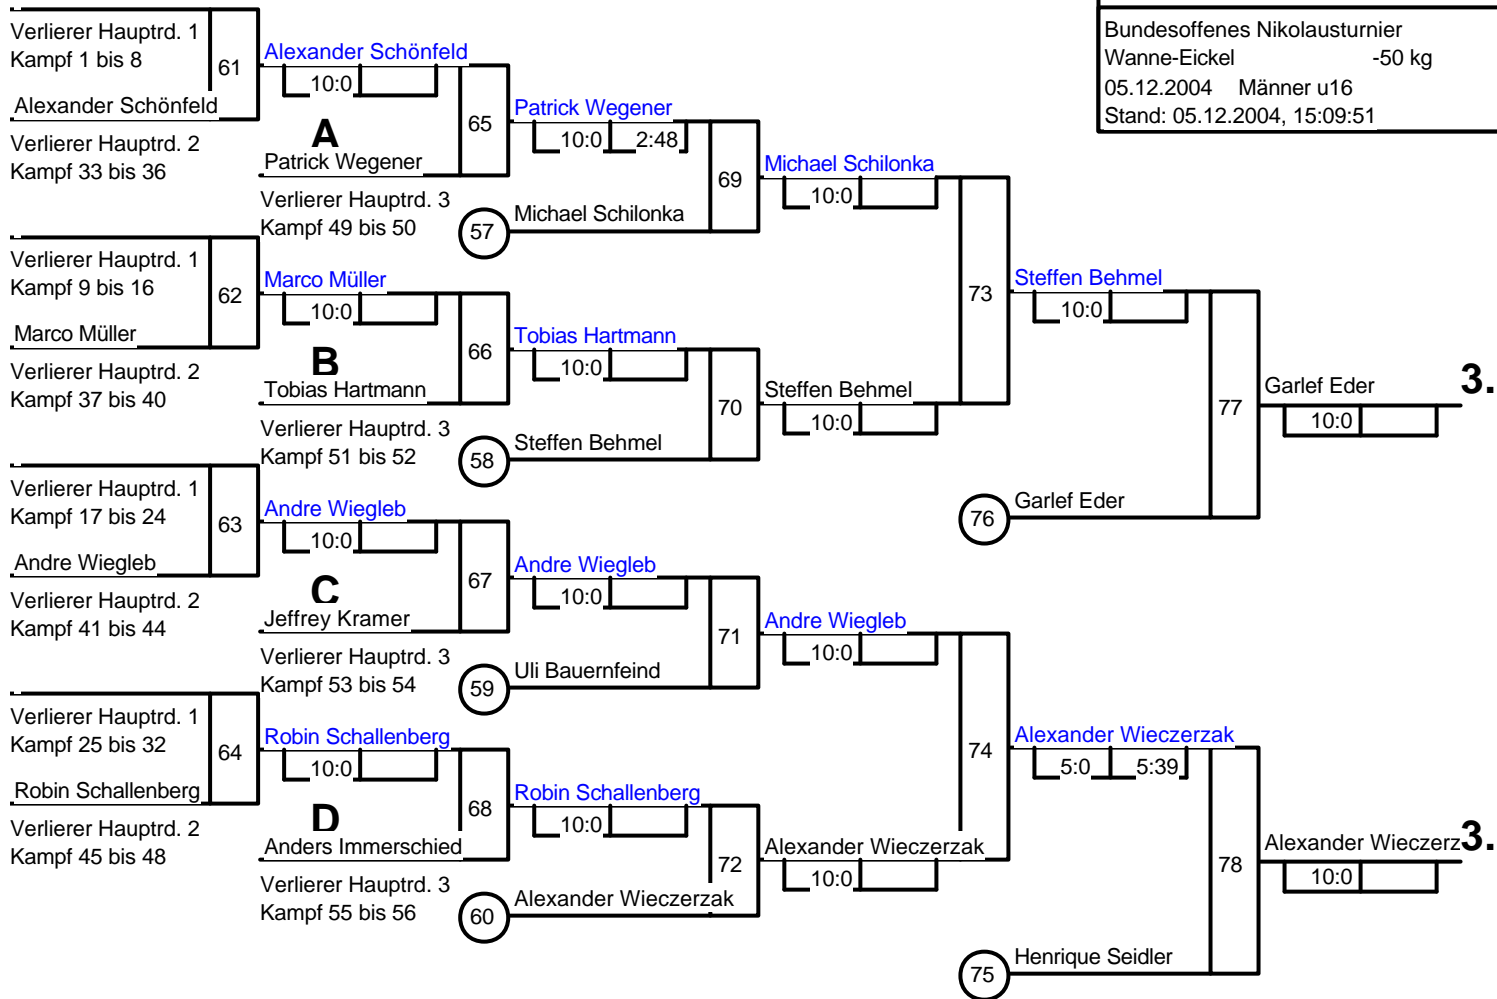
Bundesoffenes Nikolausturnier
Wanne-Eickel -50 kg
05.12.2004 Männer u16
Stand: 05.12.2004, 15:09:51

Verlierer Hauptrd. 1
Kampf 1 bis 8
Alexander Schönfeld
61
Alexander Schönfeld
10:0
A
Verlierer Hauptrd. 2
Kampf 33 bis 36
Patrick Wegener
65
Patrick Wegener
10:0 2:48
Verlierer Hauptrd. 3
Kampf 49 bis 50
57
Michael Schilonka
69
Michael Schilonka
10:0

Verlierer Hauptrd. 1
Kampf 9 bis 16
Marco Müller
62
Marco Müller
10:0
B
Verlierer Hauptrd. 2
Kampf 37 bis 40
Tobias Hartmann
66
Tobias Hartmann
10:0
Verlierer Hauptrd. 3
Kampf 51 bis 52
58
Steffen Behmel
70
Steffen Behmel
10:0
73
Steffen Behmel
10:0
77
Garlef Eder
10:0
3.
76
Garlef Eder

Verlierer Hauptrd. 1
Kampf 17 bis 24
Andre Wiegleb
63
Andre Wiegleb
10:0
C
Verlierer Hauptrd. 2
Kampf 41 bis 44
Jeffrey Kramer
67
Andre Wiegleb
10:0
Verlierer Hauptrd. 3
Kampf 53 bis 54
59
Uli Bauernfeind
71
Andre Wiegleb
10:0

Verlierer Hauptrd. 1
Kampf 25 bis 32
Robin Schallenberg
64
Robin Schallenberg
10:0
D
Verlierer Hauptrd. 2
Kampf 45 bis 48
Anders Immerschied
68
Robin Schallenberg
10:0
Verlierer Hauptrd. 3
Kampf 55 bis 56
60
Alexander Wieczerzak
72
Alexander Wieczerzak
10:0
74
Alexander Wieczerzak
5:0 5:39
78
Alexander Wieczerz
10:0
3.
75
Henrique Seidler